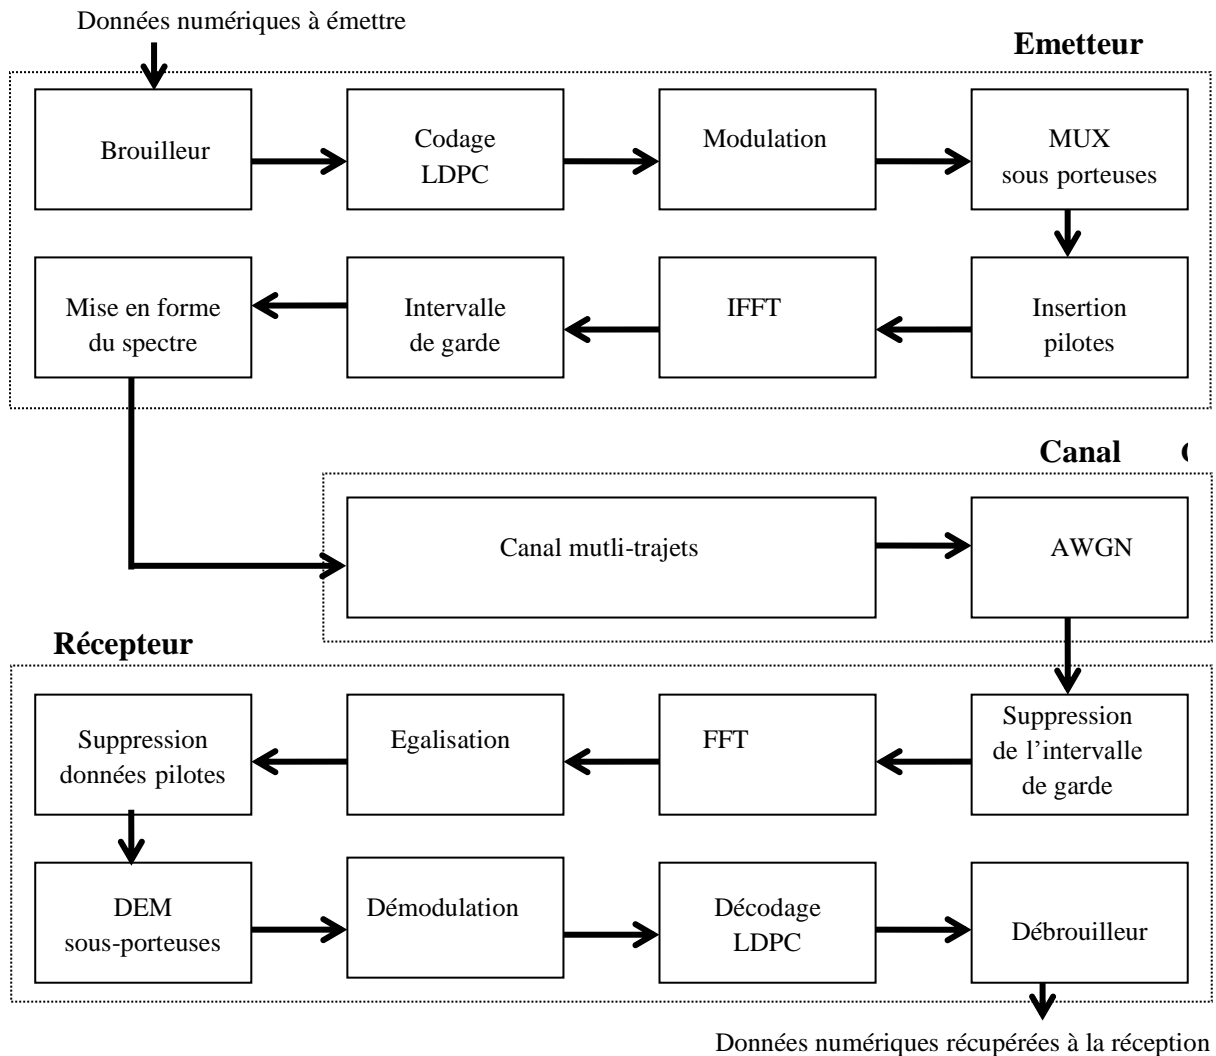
Données numériques à émettre

Emetteur

Brouilleur

Codage LDPC

Modulation

MUX sous porteuses

Insertion pilotes

IFFT

Intervalle de garde

Mise en forme du spectre

Canal

Canal mutli-trajets

AWGN

Récepteur

Suppression de l'intervalle de garde

FFT

Egalisation

Suppression données pilotes

DEM sous-porteuses

Démodulation

Décodage LDPC

Débrouilleur

Données numériques récupérées à la réception